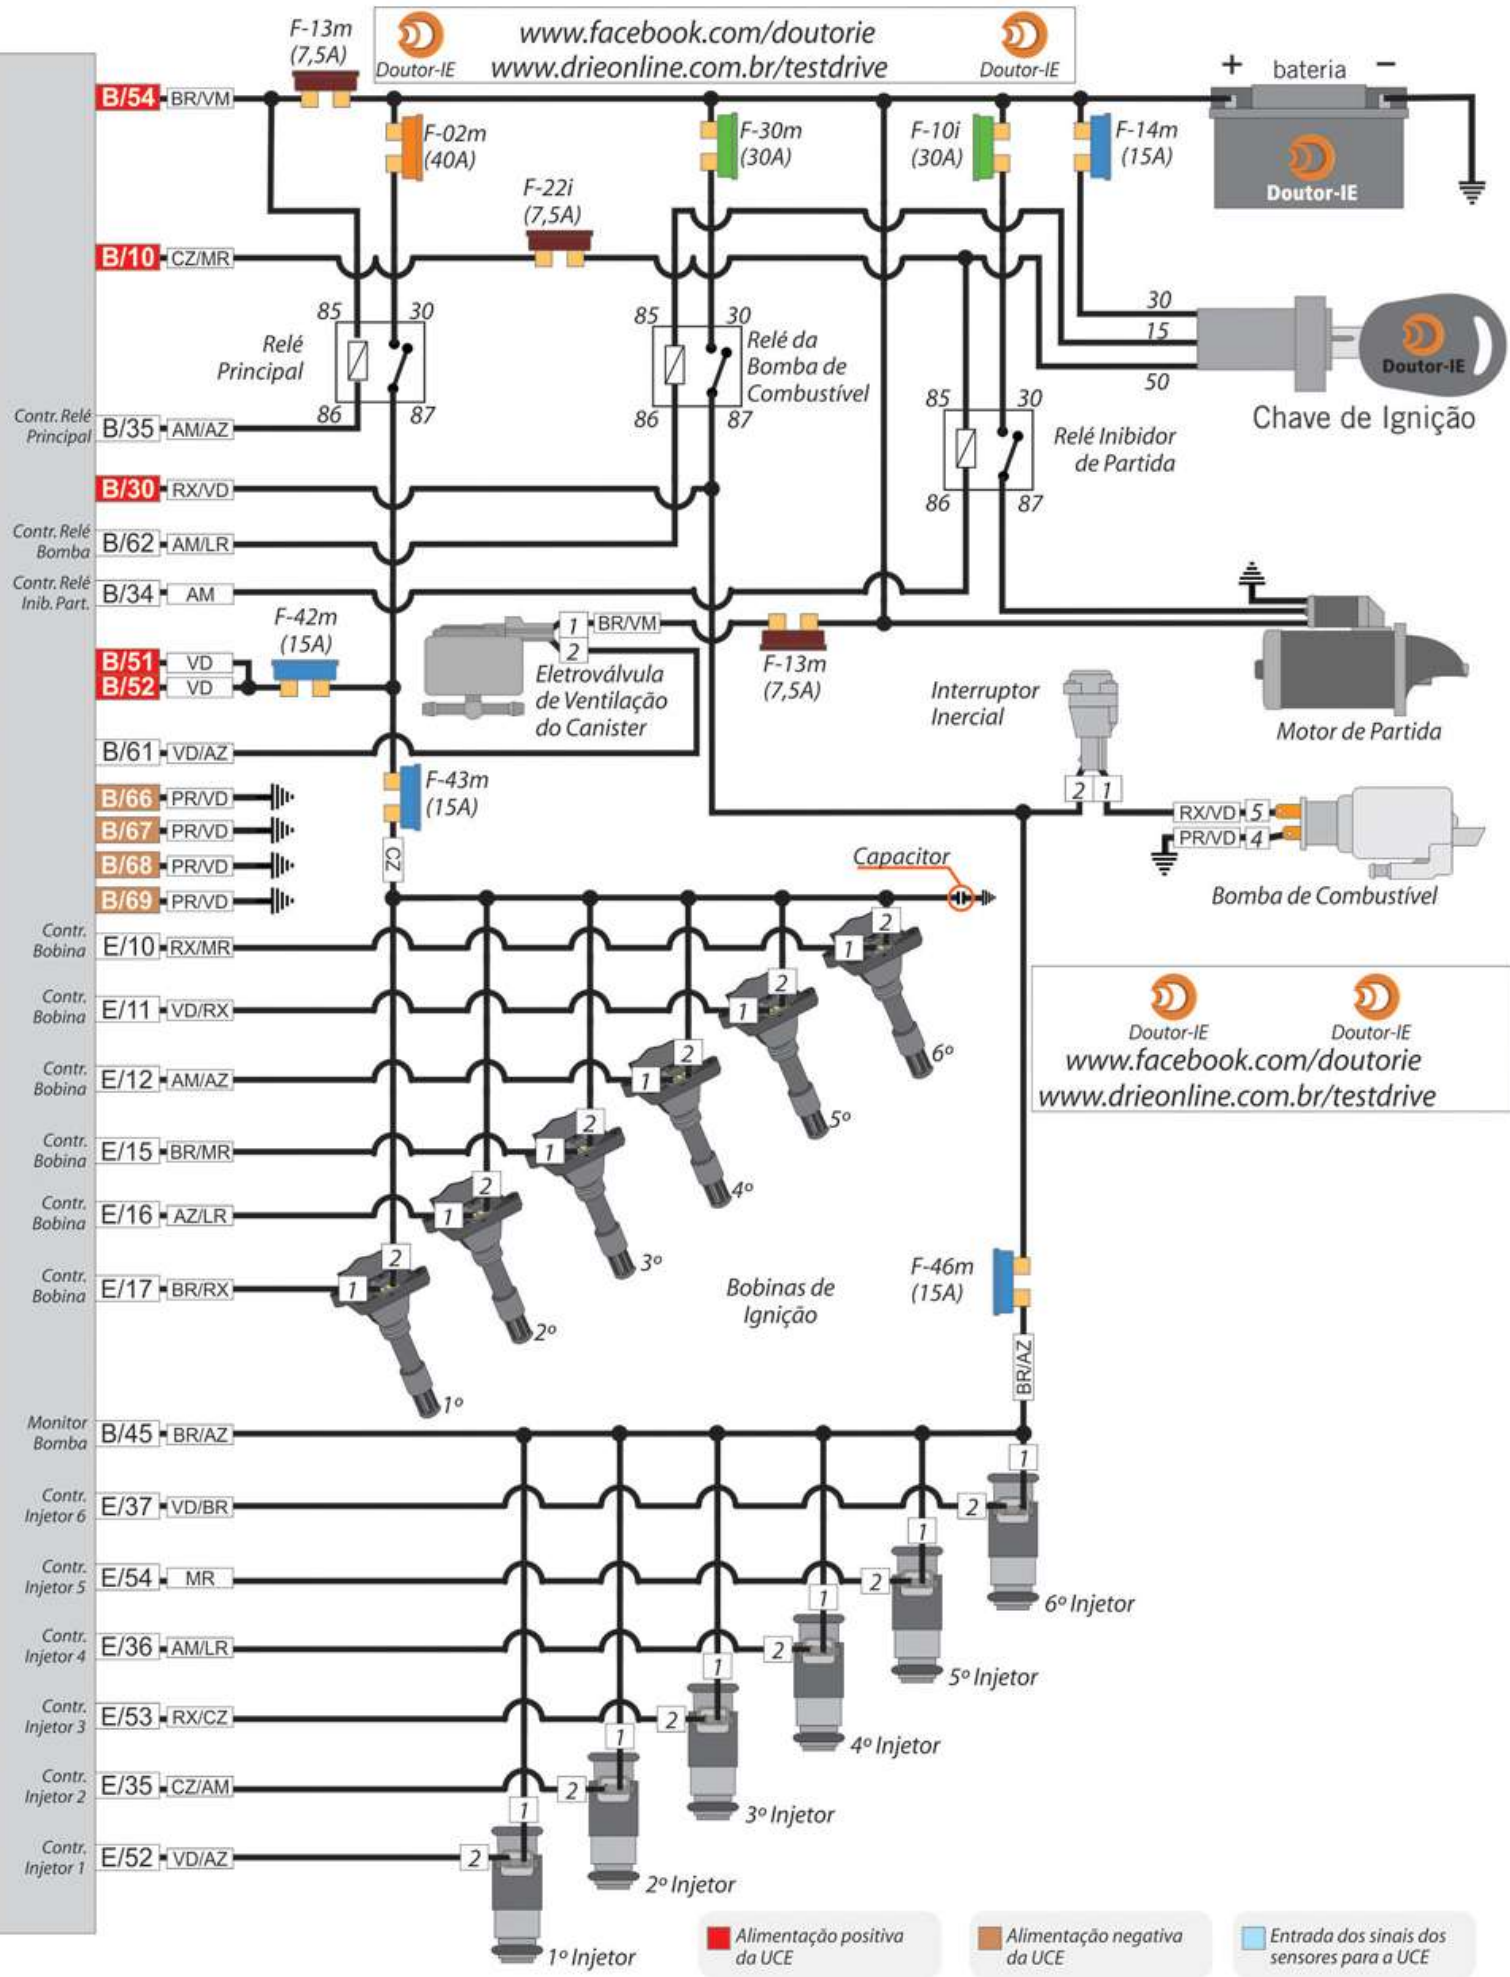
F-13m (7,5A)

Doutor-IE www.facebook.com/doutorie www.drieonline.com.br/testdrive Doutor-IE

+ bateria −

Doutor-IE

B/54 BR/VM

F-02m (40A)

F-30m (30A)

F-10i (30A)

F-14m (15A)

F-22i (7,5A)

B/10 CZ/MR

85 30 Relé Principal 86 87

85 30 Relé da Bomba de Combustível 86 87

30 15 50

Doutor-IE

Chave de Ignição

Contr. Relé Principal B/35 AM/AZ

85 30 Relé Inibidor de Partida 86 87

B/30 RX/VD

Contr. Relé Bomba B/62 AM/LR

Contr. Relé Inib. Part. B/34 AM

F-42m (15A)

1 BR/VM
2

Eletroválvula de Ventilação do Canister

F-13m (7,5A)

B/51 VD
B/52 VD

Interruptor Inercial

Motor de Partida

B/61 VD/AZ

F-43m (15A)

2 1

B/66 PR/VD
B/67 PR/VD
B/68 PR/VD
B/69 PR/VD

CZ

Capacitor

RX/VD 5
PR/VD 4

Bomba de Combustível

Contr. Bobina E/10 RX/MR
Contr. Bobina E/11 VD/RX
Contr. Bobina E/12 AM/AZ
Contr. Bobina E/15 BR/MR
Contr. Bobina E/16 AZ/LR
Contr. Bobina E/17 BR/RX

Doutor-IE Doutor-IE
www.facebook.com/doutorie
www.drieonline.com.br/testdrive

1 2 6º
1 2 5º
1 2 4º
1 2 3º
1 2 2º
1 2 1º

Bobinas de Ignição

F-46m (15A)

BR/AZ

Monitor Bomba B/45 BR/AZ
Contr. Injetor 6 E/37 VD/BR
Contr. Injetor 5 E/54 MR
Contr. Injetor 4 E/36 AM/LR
Contr. Injetor 3 E/53 RX/CZ
Contr. Injetor 2 E/35 CZ/AM
Contr. Injetor 1 E/52 VD/AZ

1 2 6º Injetor
1 2 5º Injetor
1 2 4º Injetor
1 2 3º Injetor
1 2 2º Injetor
1 2 1º Injetor

Alimentação positiva da UCE
Alimentação negativa da UCE
Entrada dos sinais dos sensores para a UCE